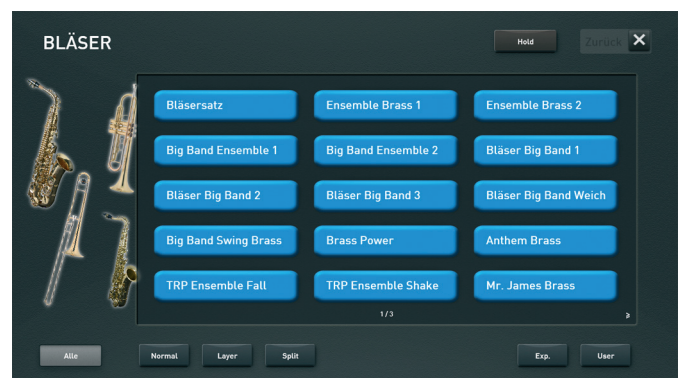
BLÄSER

Hold

Zurück

Bläsersatz

Ensemble Brass 1

Ensemble Brass 2

Big Band Ensemble 1

Big Band Ensemble 2

Bläser Big Band 1

Bläser Big Band 2

Bläser Big Band 3

Bläser Big Band Weich

Big Band Swing Brass

Brass Power

Anthem Brass

TRP Ensemble Fall

TRP Ensemble Shake

Mr. James Brass

1/3

Alle

Normal

Layer

Split

Exp.

User